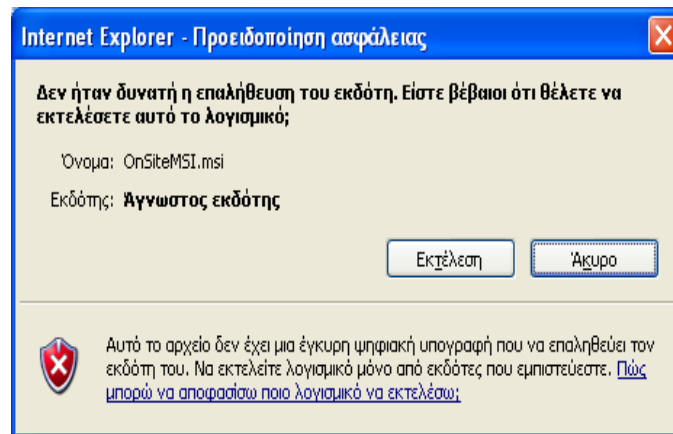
Internet Explorer - Προειδοποίηση ασφάλειας

Δεν ήταν δυνατή η επαλήθευση του εκδότη. Είστε βέβαιοι ότι θέλετε να εκτελέσετε αυτό το λογισμικό;

Όνομα: OnSiteMSI.msi

Εκδότης: Άγνωστος εκδότης

Εκτέλεση

Άκυρο

Αυτό το αρχείο δεν έχει μια έγκυρη ψηφιακή υπογραφή που να επαληθεύει τον εκδότη του. Να εκτελείτε λογισμικό μόνο από εκδότες που εμπιστεύεστε. Πώς μπορώ να αποφασίσω ποιο λογισμικό να εκτελέσω;